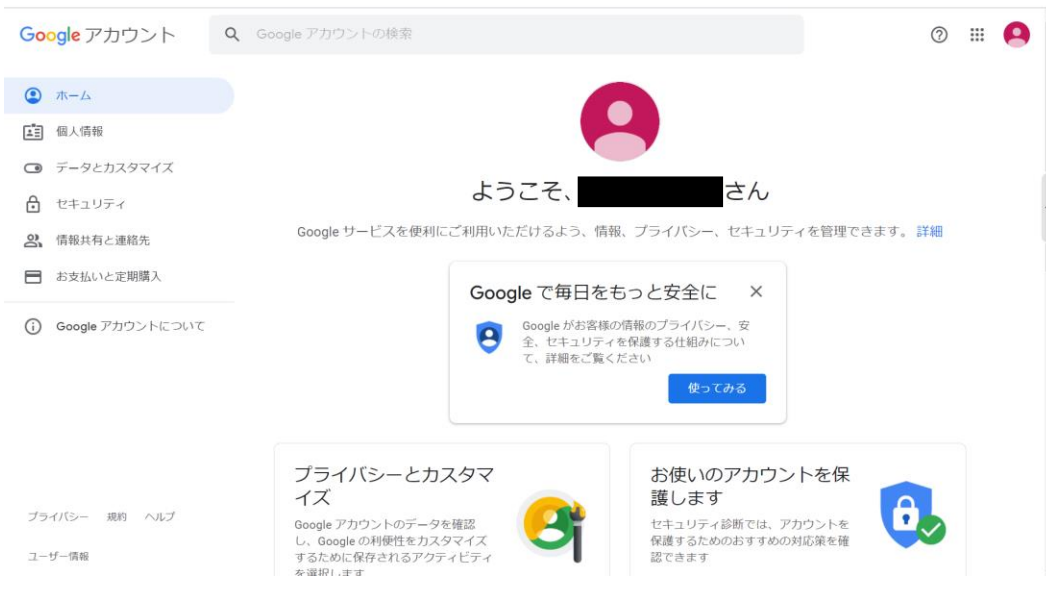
Google アカウント

Google アカウントの検索

ホーム

個人情報

データとカスタマイズ

セキュリティ

情報共有と連絡先

お支払いと定期購入

Google アカウントについて

ようこそ、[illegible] さん

Google サービスを便利にご利用いただけるよう、情報、プライバシー、セキュリティを管理できます。 詳細

Google で毎日をもっと安全に ×

Google がお客様の情報のプライバシー、安全、セキュリティを保護する仕組みについて、詳細をご覧ください

使ってみる

プライバシーとカスタマイズ

Google アカウントのデータを確認し、Google の利便性をカスタマイズするために保存されるアクティビティを選択します

お使いのアカウントを保護します

セキュリティ診断では、アカウントを保護するためのおすすめの対応策を確認できます

プライバシー 規約 ヘルプ

ユーザー情報